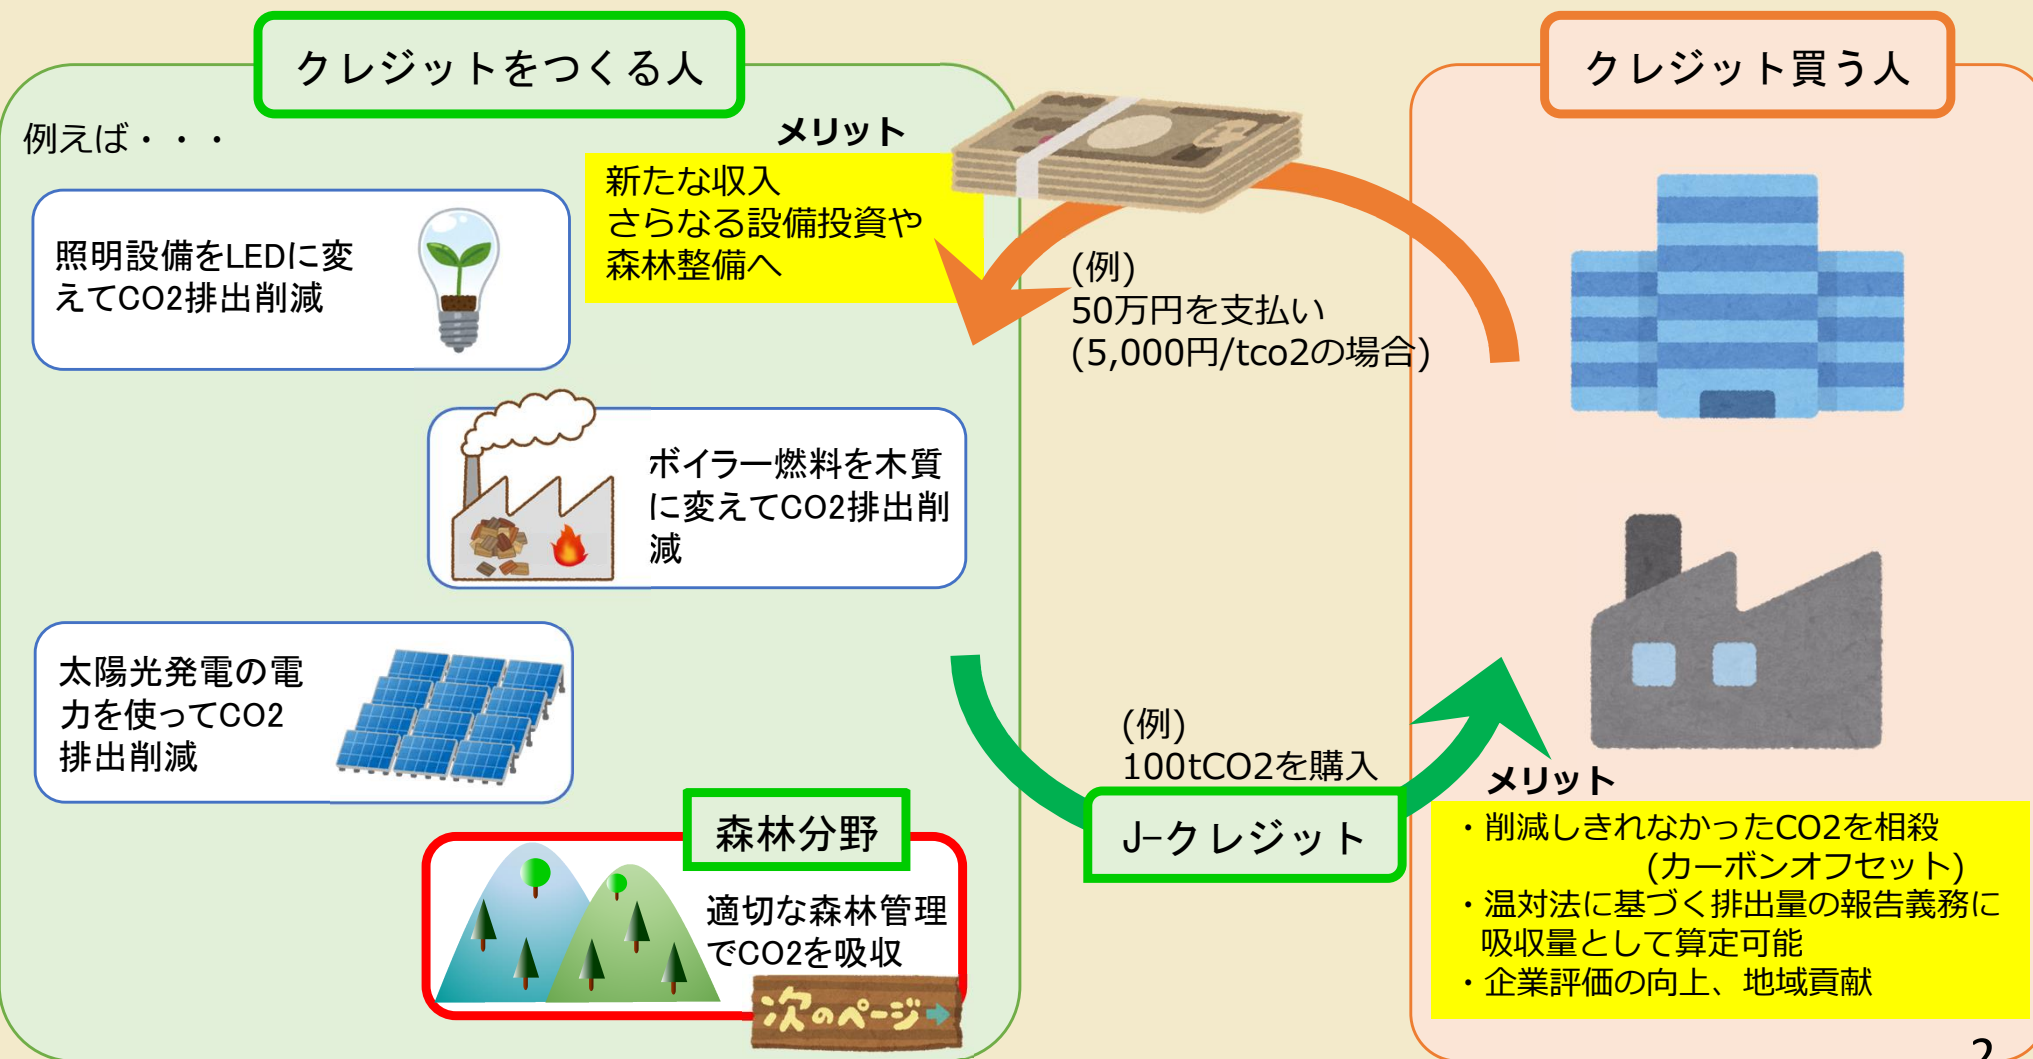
クレジットをつくる人

例えば・・・

照明設備をLEDに変えてCO2排出削減

ボイラー燃料を木質に変えてCO2排出削減

太陽光発電の電力を使ってCO2排出削減

森林分野

適切な森林管理でCO2を吸収

次のページ

メリット

新たな収入
さらなる設備投資や森林整備へ

(例)
50万円を支払い
(5,000円/tco2の場合)

クレジット買う人

(例)
100tCO2を購入

J-クレジット

メリット

・削減しきれなかったCO2を相殺
(カーボンオフセット)
・温対法に基づく排出量の報告義務に吸収量として算定可能
・企業評価の向上、地域貢献

2